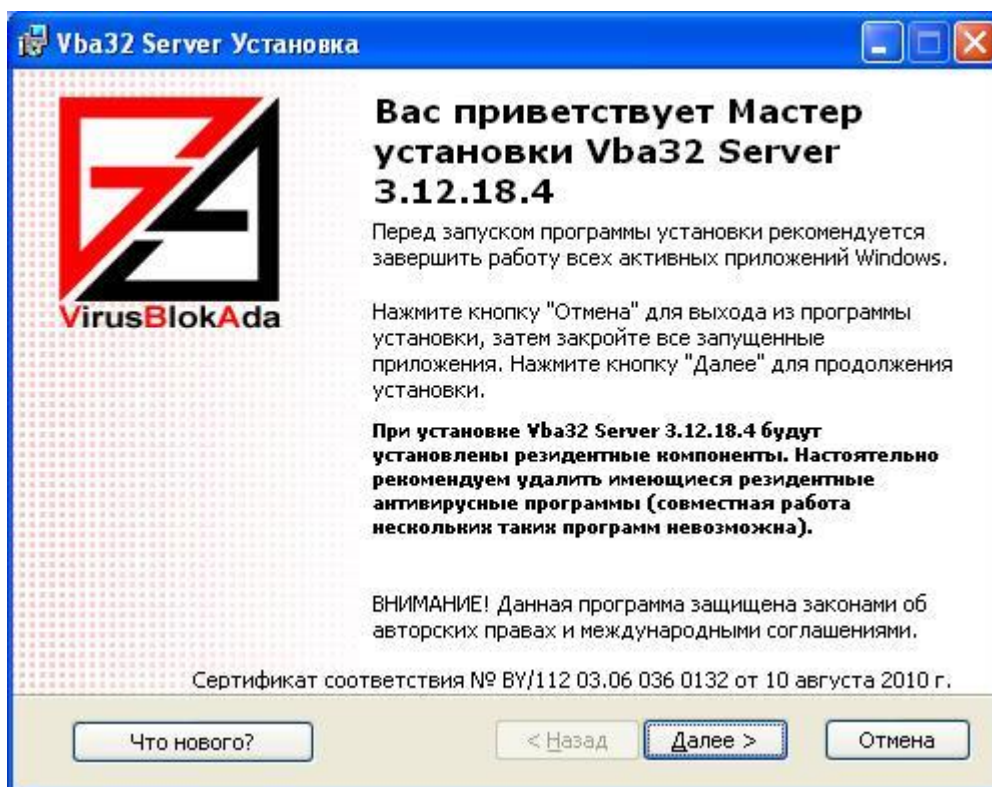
Vba32 Server Установка

VirusBlokAda

Вас приветствует Мастер установки Vba32 Server 3.12.18.4

Перед запуском программы установки рекомендуется завершить работу всех активных приложений Windows.

Нажмите кнопку "Отмена" для выхода из программы установки, затем закройте все запущенные приложения. Нажмите кнопку "Далее" для продолжения установки.

При установке Vba32 Server 3.12.18.4 будут установлены резидентные компоненты. Настоятельно рекомендуем удалить имеющиеся резидентные антивирусные программы (совместная работа нескольких таких программ невозможна).

ВНИМАНИЕ! Данная программа защищена законами об авторских правах и международными соглашениями.

Сертификат соответствия № BY/112 03.06 036 0132 от 10 августа 2010 г.

Что нового?

< Назад

Далее >

Отмена